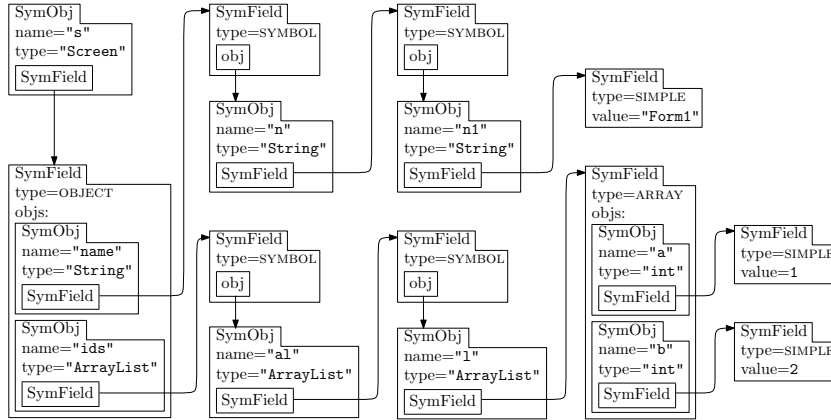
SymObj
name="s"
type="Screen"
SymField

SymField
type=OBJECT
objs:
SymObj
name="name"
type="String"
SymField
SymObj
name="ids"
type="ArrayList"
SymField

SymField
type=SYMBOL
obj

SymObj
name="n"
type="String"
SymField

SymField
type=SYMBOL
obj

SymObj
name="al"
type="ArrayList"
SymField

SymField
type=SYMBOL
obj

SymObj
name="n1"
type="String"
SymField

SymField
type=SYMBOL
obj

SymObj
name="l"
type="ArrayList"
SymField

SymField
type=SIMPLE
value="Form1"

SymField
type=ARRAY
objs:
SymObj
name="a"
type="int"
SymField
SymObj
name="b"
type="int"
SymField

SymField
type=SIMPLE
value=1

SymField
type=SIMPLE
value=2